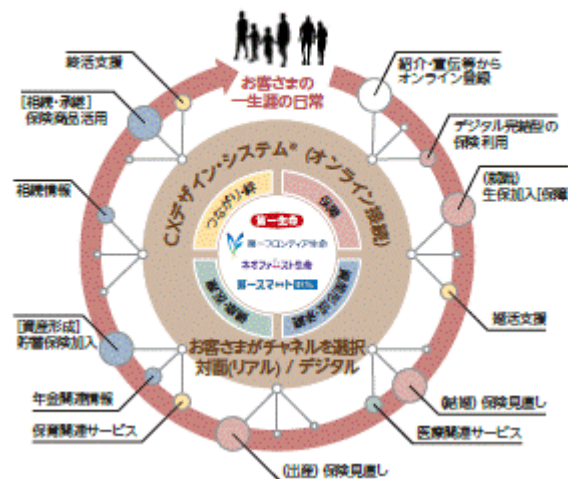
終活支援

［相続・承継］保険商品活用

相続情報

［資産形成］貯蓄保険加入

年金関連情報

保育関連サービス

お客さまの一生涯の日常

紹介・宣伝等からオンライン登録

デジタル完結型の保険利用

（就職）生保加入［保障］

婚活支援

（結婚）保険見直し

医療関連サービス

（出産）保険見直し

CXデザイン・システム®（オンライン登録）

つながり・絆

保障

第一生命

第一フロンティア生命

ネオファースト生命

第一スマート

資産形成

健康・医療

お客さまがチャネルを選択
対面(リアル) / デジタル